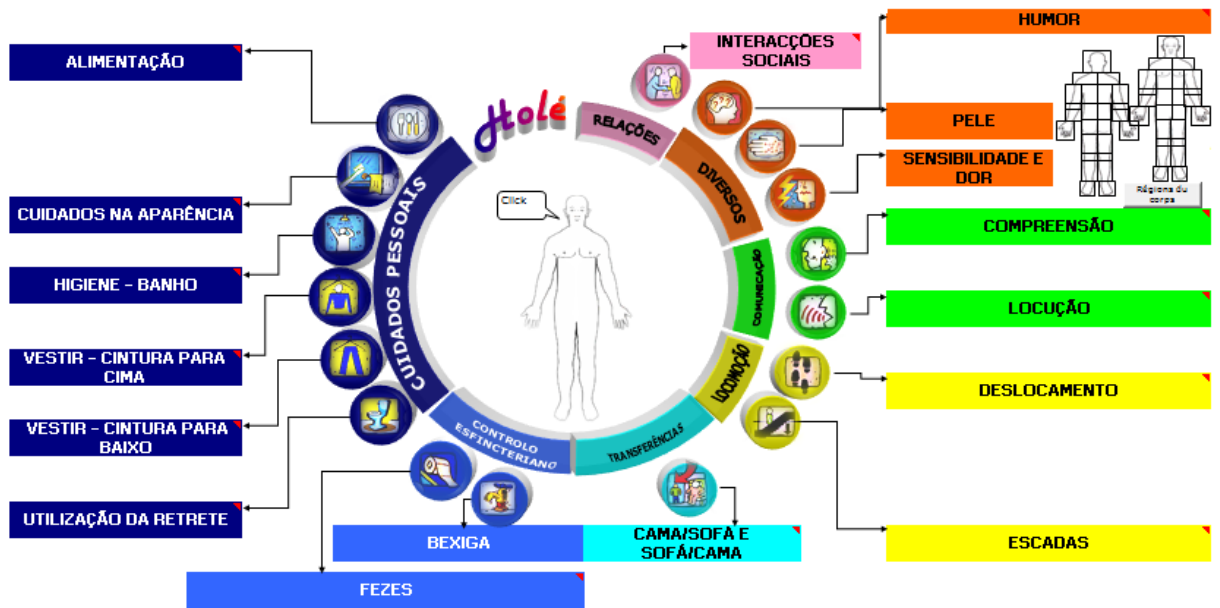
ALIMENTAÇÃO

CUIDADOS NA APARÊNCIA

HIGIENE - BANHO

VESTIR - CINTURA PARA CIMA

VESTIR - CINTURA PARA BAIXO

UTILIZAÇÃO DA RETRETE

Holé

CUIDADOS PESSOAIS

RELAÇÕES

DIVERSOS

COMUNICAÇÃO

LOCOMOÇÃO

TRANSFERÊNCIAS

CONTROLO ESFINCTERIANO

Click

INTERACÇÕES SOCIAIS

HUMOR

PELE

SENSIBILIDADE E DOR

Régions du corps

COMPREENSÃO

LOCUÇÃO

DESLOCAMENTO

ESCADAS

BEXIGA

CAMA/SOFÁ E SOFÁ/CAMA

FEZES